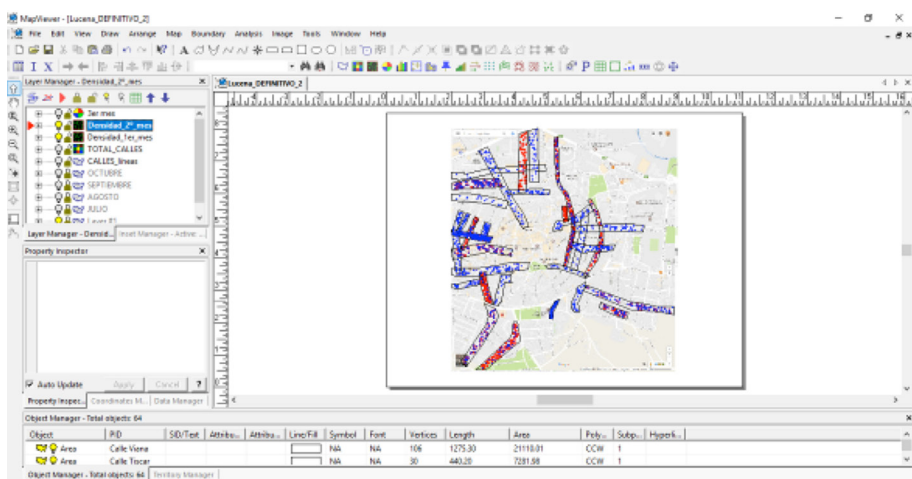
MapViewer - [Lucena_DEFINITIVO_2]

File Edit View Draw Arrange Map Boundary Analysis Image Tools Window Help

Layer Manager - Densidad_2º_mes

Lucena_DEFINITIVO_2

3er mes
Densidad_2º_mes
Densidad_1er_mes
TOTAL_CALLES
CALLES_lineas
OCTUBRE
SEPTIEMBRE
AGOSTO
JULIO
Layer 81

Layer Manager - Densid... Inset Manager - Active...

Property Inspector

Auto Update Apply Cancel ?

Property Inspec... Coordinates M... Data Manager

Object Manager - Total objects: 64

| Object | PID | SID/Text | Attribu... | Attribu... | Line/Fill | Symbol | Font | Vertices | Length | Area | Poly... | Subp... | Hyperli... |
|---|---|---|---|---|---|---|---|---|---|---|---|---|---|
| Area | Calle Viena | | | | | NA | NA | 106 | 1275.30 | 21118.01 | CCW | 1 | |
| Area | Calle Tocar | | | | | NA | NA | 30 | 440.20 | 7281.98 | CCW | 1 | |

Object Manager - Total objects: 64 Territory Manager